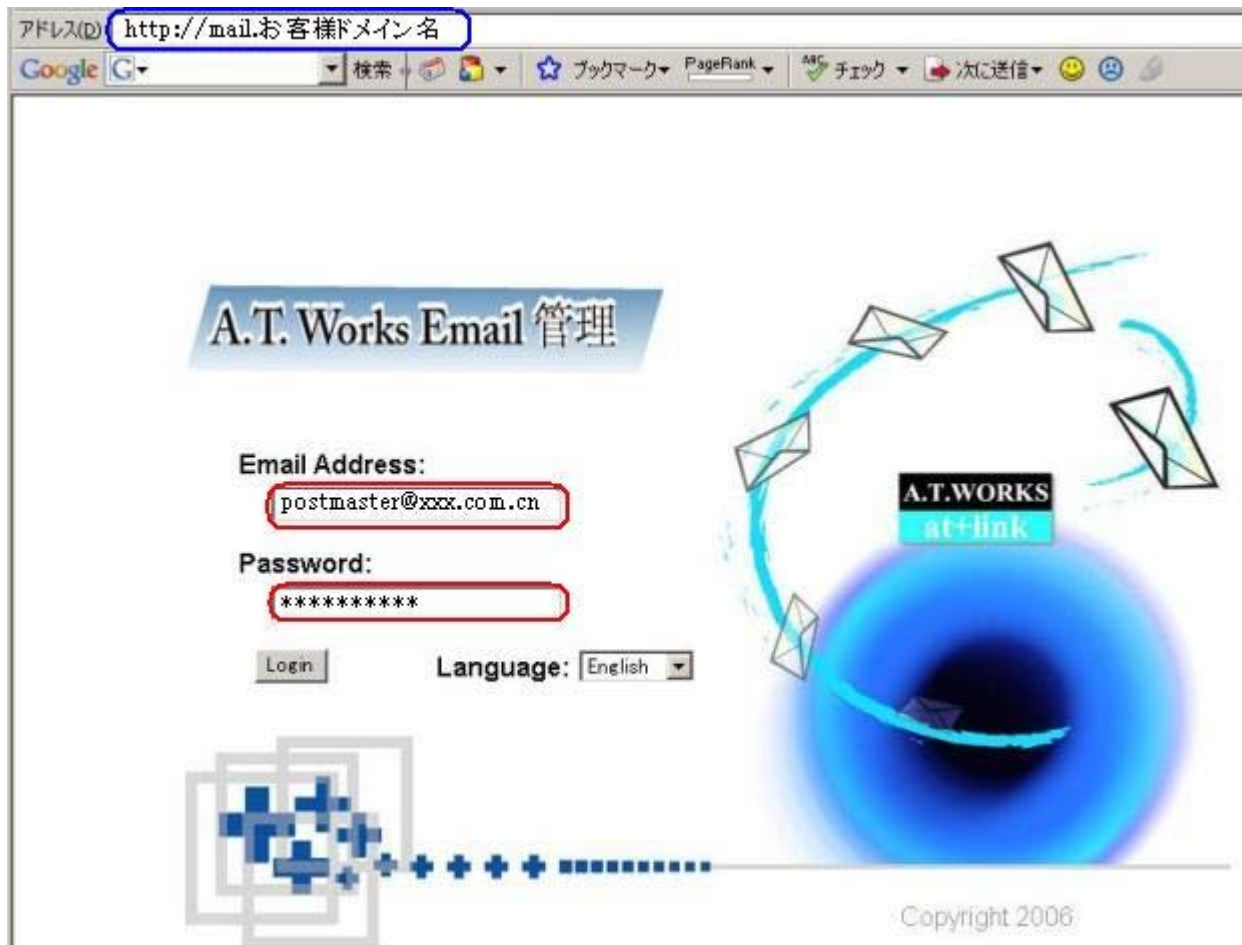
アドレス(D) http://mail.お客様ドメイン名

Google G- 検索 ブックマーク PageRank チェック 次に送信

A.T. Works Email 管理

Email Address:

postmaster@xxx.com.cn

Password:

**********

Login

Language: English

A.T.WORKS
at+link

Copyright 2006